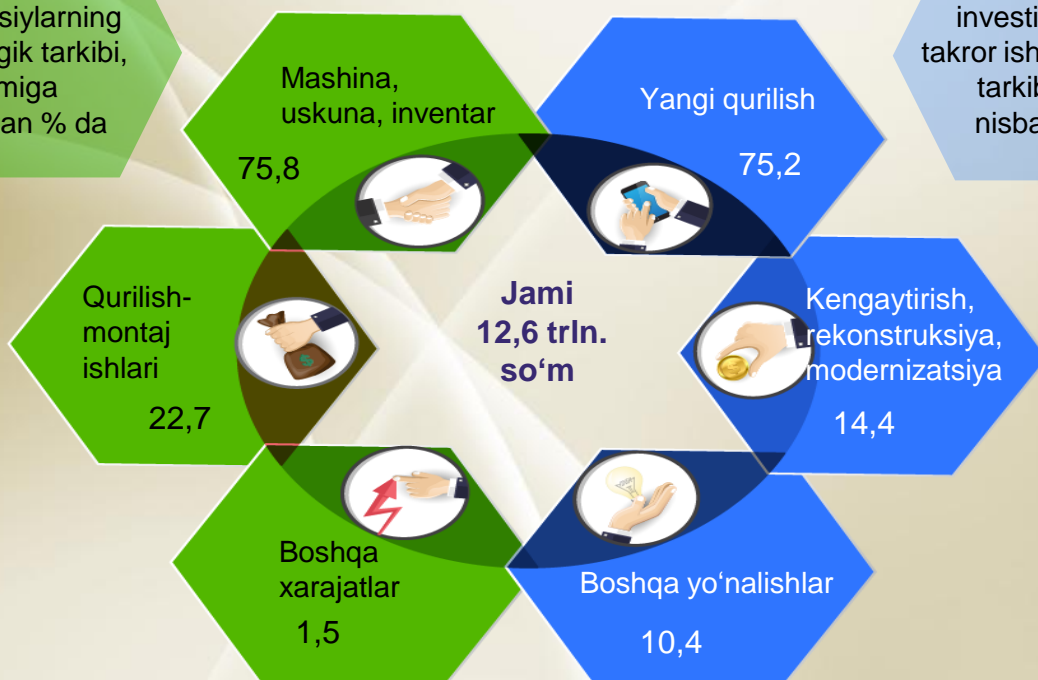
siylarning gik tarkibi, miga an % da

investi takror ish tarkib nisba

Mashina, uskuna, inventar

75,8

Yangi qurilish

75,2

Qurilish-montaj ishlari

22,7

Jami 12,6 trln. so‘m

Kengaytirish, rekonstruksiya, modernizatsiya

14,4

Boshqa xarajatlar

1,5

Boshqa yo‘nalishlar

10,4